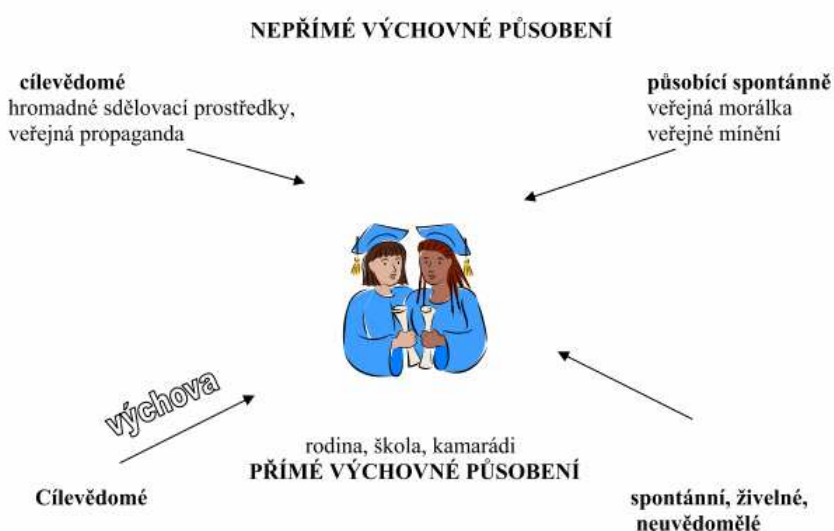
NEPŘÍMÉ VÝCHOVNÉ PŮSOBENÍ

**cílevědomé**
hromadné sdělovací prostředky, veřejná propaganda

**působící spontánně**
veřejná morálka
veřejné mínění

výchova

rodina, škola, kamarádi
PŘÍMÉ VÝCHOVNÉ PŮSOBENÍ

Cílevědomé

spontánní, živelné, neuvědomělé